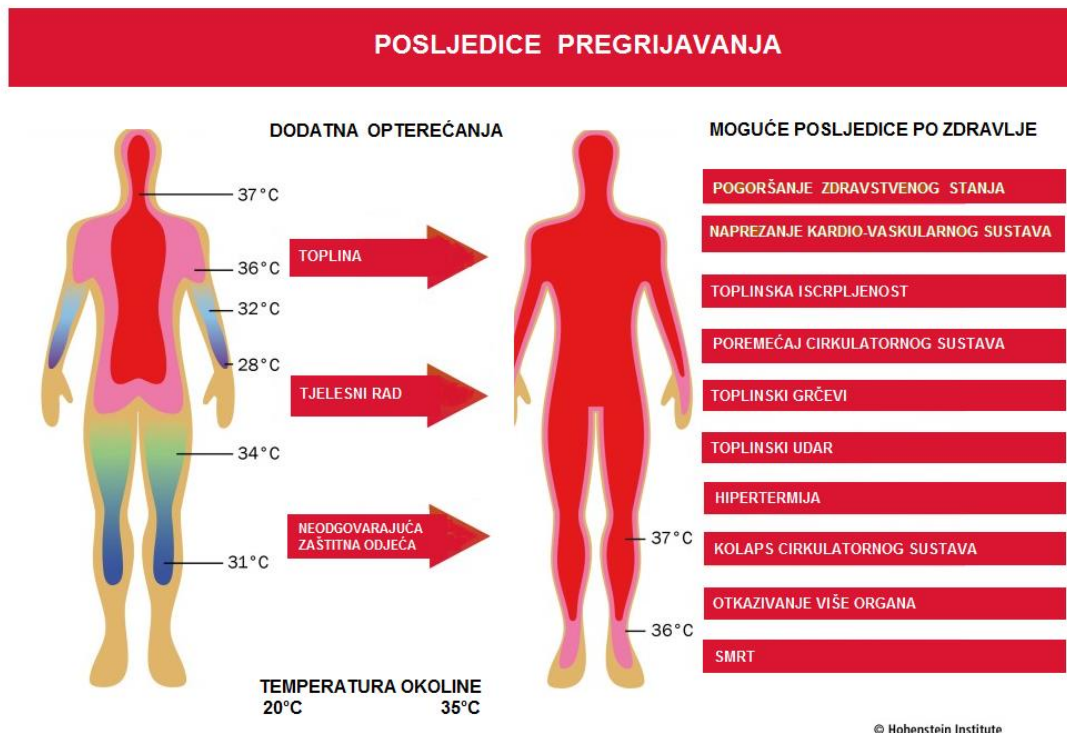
POSLJEDICE PREGRIJAVANJA

DODATNA OPTEREĆANJA

37°C

36°C

32°C

28°C

34°C

31°C

TOPLINA

TJELESNI RAD

NEODGOVARAJUĆA ZAŠTITNA ODJEĆA

TEMPERATURA OKOLINE
20°C 35°C

37°C

36°C

MOGUĆE POSLJEDICE PO ZDRAVLJE

POGORŠANJE ZDRAVSTVENOG STANJA

NAPREZANJE KARDIO-VASKULARNOG SUSTAVA

TOPLINSKA ISCRPLJENOST

POREMEĆAJ CIRKULATORNOG SUSTAVA

TOPLINSKI GRČEVI

TOPLINSKI UDAR

HIPERTERMIJA

KOLAPS CIRKULATORNOG SUSTAVA

OTKAZIVANJE VIŠE ORGANA

SMRT

© Hohenstein Institute